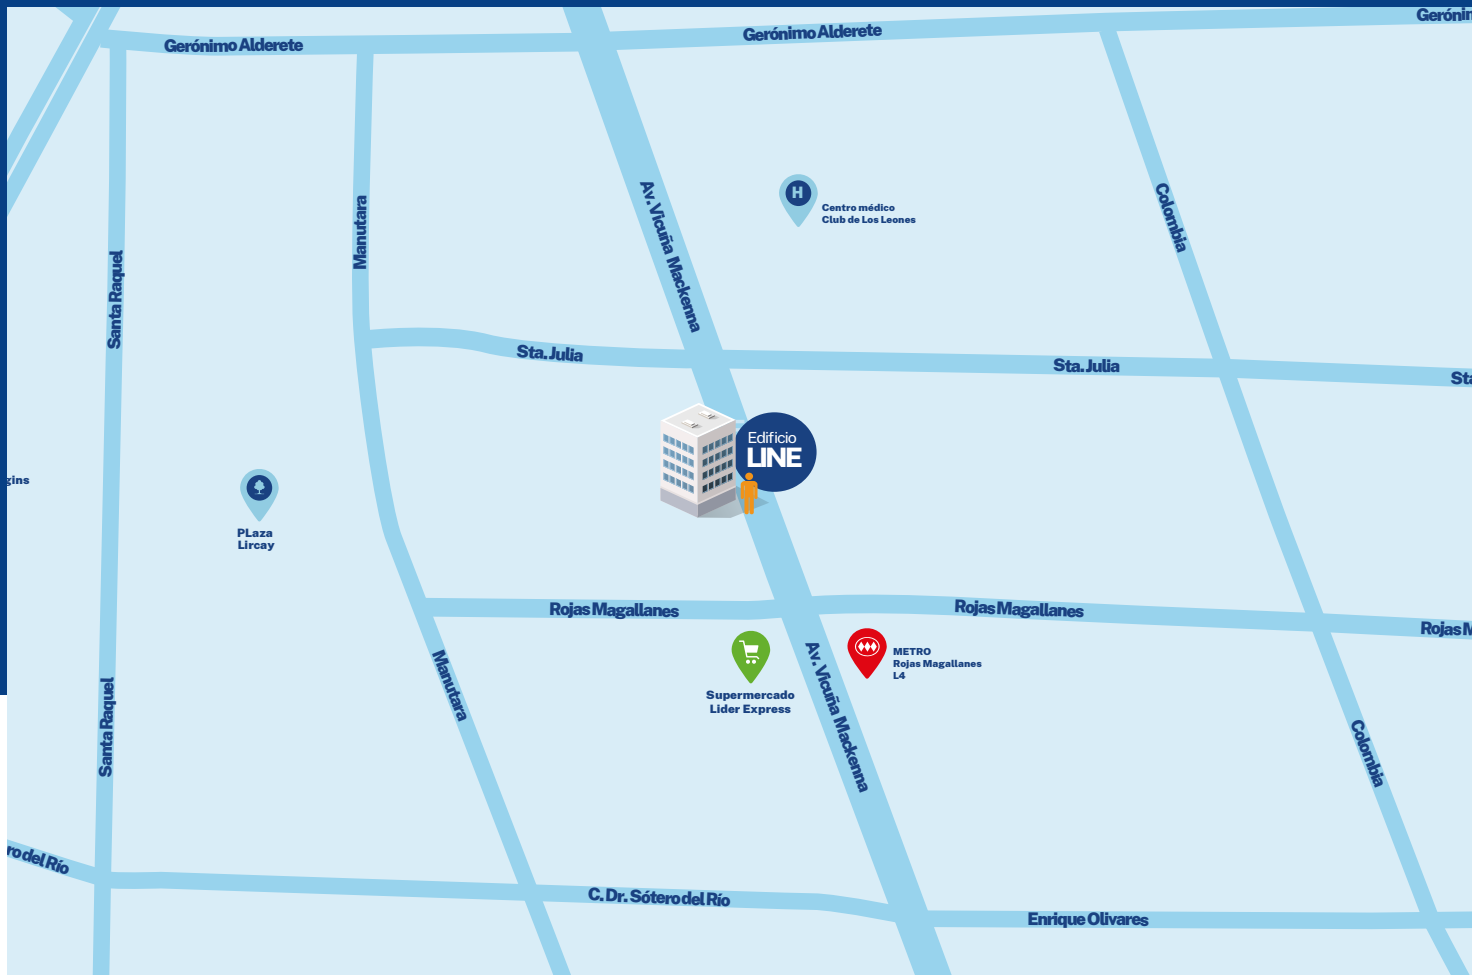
Gerónimo Alderete
Gerónimo Alderete
Gerónim

Av. Vicuña Mackenna

Centro médico
Club de Los Leones

Colombia

Manutara

Santa Raquel

Sta. Julia
Sta. Julia
Sta

Edificio
LINE

gins

PLaza
Lircay

Rojas Magallanes
Rojas Magallanes
Rojas M

Manutara

Supermercado
Lider Express

Av. Vicuña Mackenna

METRO
Rojas Magallanes
L4

Colombia

Santa Raquel

ro del Río

C. Dr. Sótero del Río

Enrique Olivares